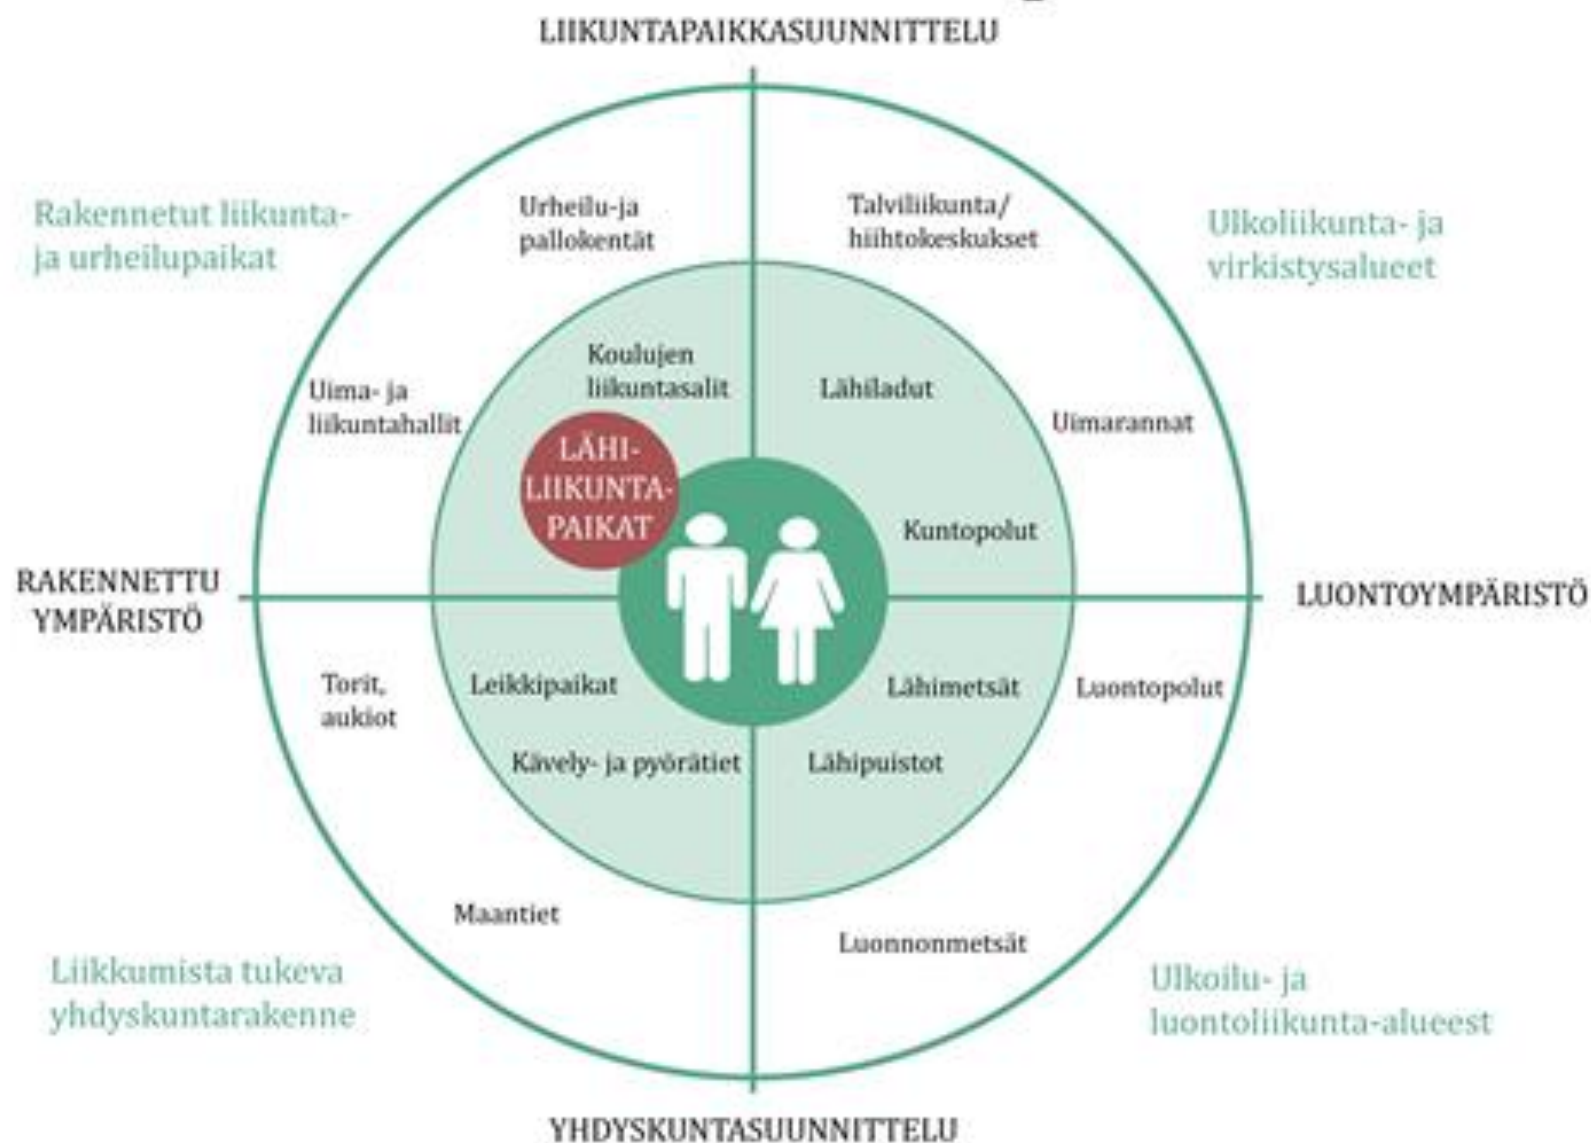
LIIKUNTAPAIKKASUUNNITTELU

Rakennetut liikunta- ja urheilupaikat

Urheilu-ja pallokentät

Talviliikunta/ hiihtokeskukset

Ulkoliikunta- ja virkistysalueet

Koulujen liikuntasalit

Uima- ja liikuntahallit

Lähiladut

Uimarannat

LÄHI-LIIKUNTA-PAIKAT

Kuntopolut

RAKENNETTU YMPÄRISTÖ

LUONTOYMPÄRISTÖ

Torit, aukiot

Leikkipaikat

Lähimetsät

Luontopolut

Kävely- ja pyörätiet

Lähipuistot

Maantiet

Luonnonmetsät

Liikkumista tukeva yhdyskuntarakenne

Ulkoilu- ja luontoliikunta-alueest

YHDYSKUNTASUUNNITTELU